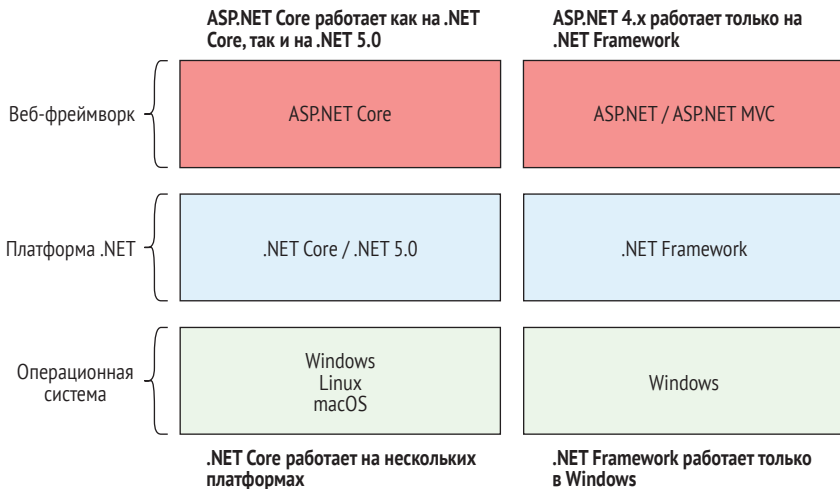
ASP.NET Core работает как на .NET Core, так и на .NET 5.0

ASP.NET 4.x работает только на .NET Framework

Веб-фреймворк

ASP.NET Core

ASP.NET / ASP.NET MVC

Платформа .NET

.NET Core / .NET 5.0

.NET Framework

Операционная система

Windows
Linux
macOS

Windows

.NET Core работает на нескольких платформах

.NET Framework работает только в Windows